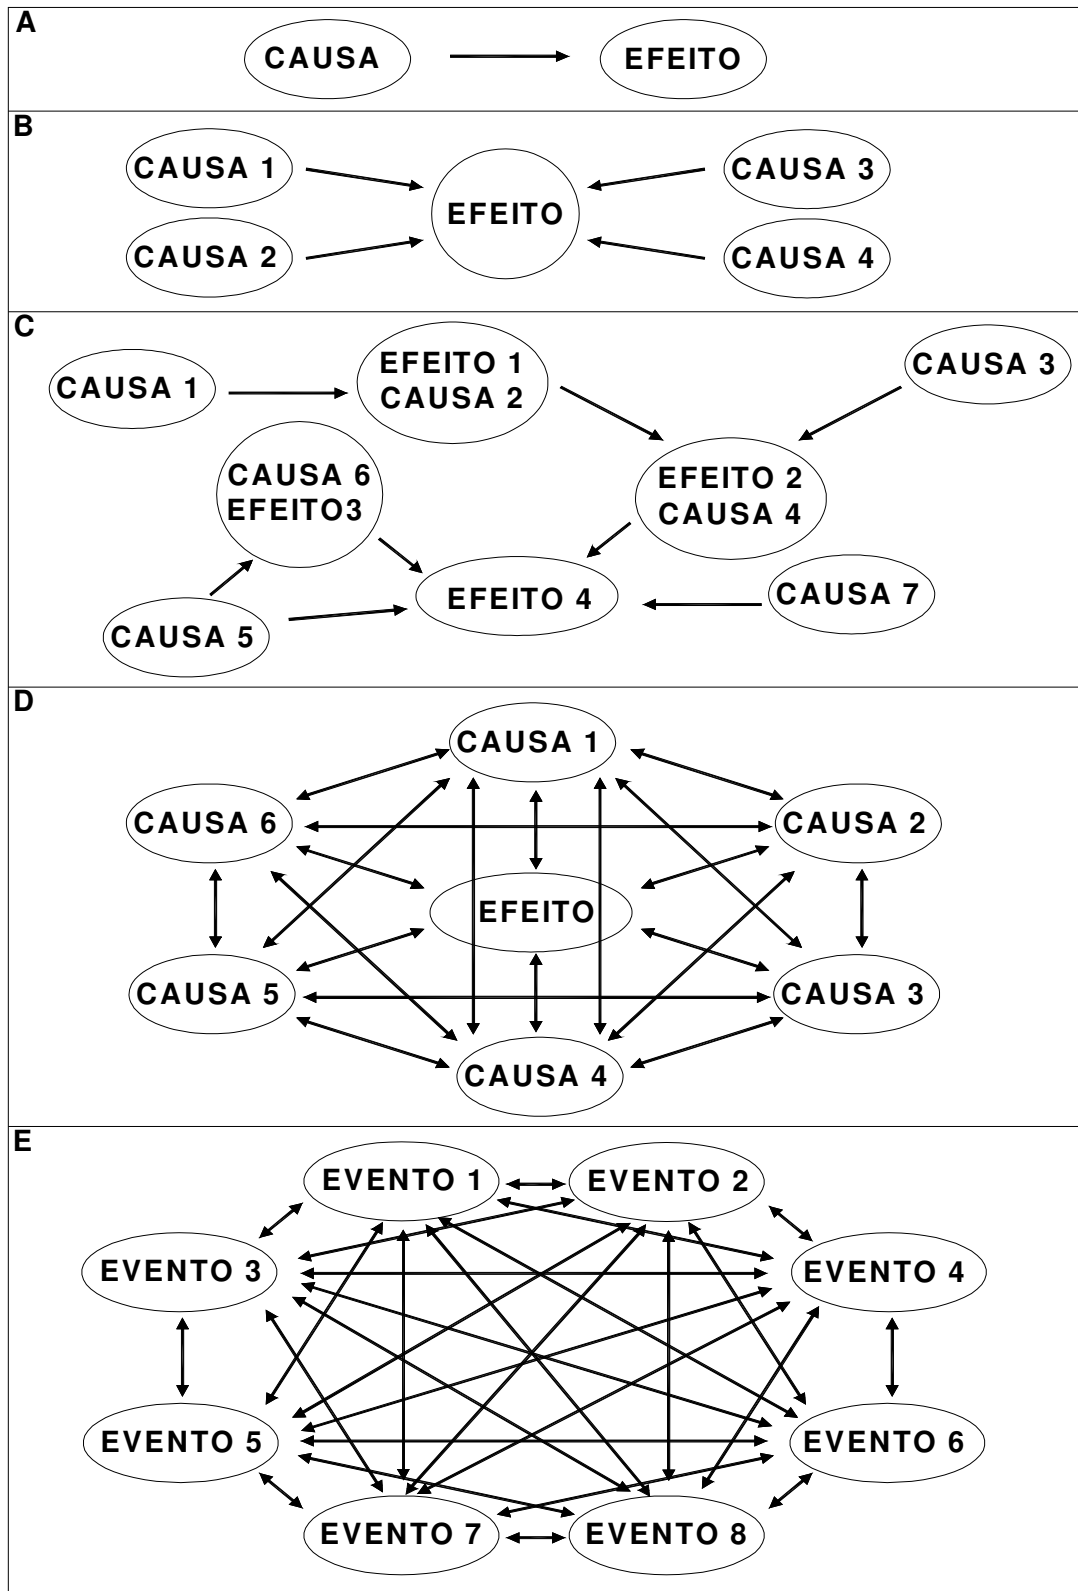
A

CAUSA

EFEITO

B

CAUSA 1

CAUSA 2

EFEITO

CAUSA 3

CAUSA 4

C

CAUSA 1

EFEITO 1
CAUSA 2

CAUSA 3

CAUSA 6
EFEITO3

EFEITO 2
CAUSA 4

EFEITO 4

CAUSA 7

CAUSA 5

D

CAUSA 1

CAUSA 6

CAUSA 2

EFEITO

CAUSA 5

CAUSA 3

CAUSA 4

E

EVENTO 1

EVENTO 2

EVENTO 3

EVENTO 4

EVENTO 5

EVENTO 6

EVENTO 7

EVENTO 8